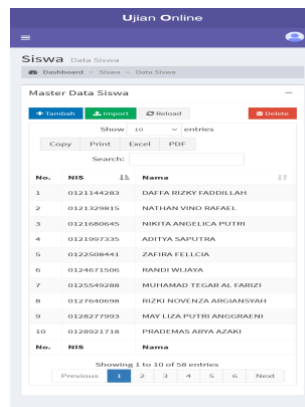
Ujian Online

Siswa Data Siswa

Dashboard > Siswa > Data Siswa

Master Data Siswa

+ Tambah  Import  Reload  Delete

Show 10 entries

Copy  Print  Excel  PDF

Search:

| No. | NIS | Nama |
|---|---|---|
| 1 | 0121144283 | DAFFA RIZKY FADDILLAH |
| 2 | 0121329815 | NATHAN VINO RAFAEL |
| 3 | 0121680645 | NIKITA ANGELICA PUTRI |
| 4 | 0121997335 | ADITYA SAPUTRA |
| 5 | 0122508441 | ZAFIRA FELLCIA |
| 6 | 0124671506 | RANDI WIJAYA |
| 7 | 0125549288 | MUHAMAD TEGAR AL FARIZI |
| 8 | 0127640698 | RIZKI NOVENZA ARGIANSYAH |
| 9 | 0128277993 | MAY LIZA PUTRI ANGGRAENI |
| 10 | 0128921718 | PRADEMAS ARYA AZAKI |
| No. | NIS | Nama |

Showing 1 to 10 of 58 entries

Previous 1 2 3 4 5 6 Next